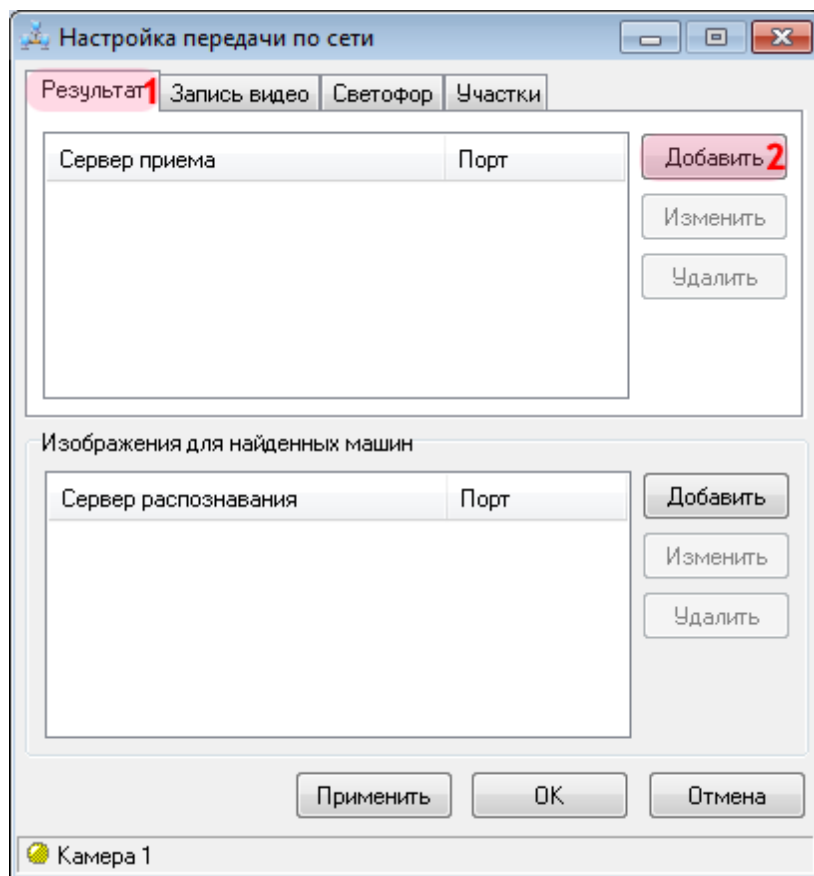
Настройка передачи по сети

Результат 1 Запись видео Светофор Участки

| Сервер приема | Порт |
|---|---|

Добавить 2
Изменить
Удалить

Изображения для найденных машин

| Сервер распознавания | Порт |
|---|---|

Добавить
Изменить
Удалить

Применить OK Отмена

Камера 1